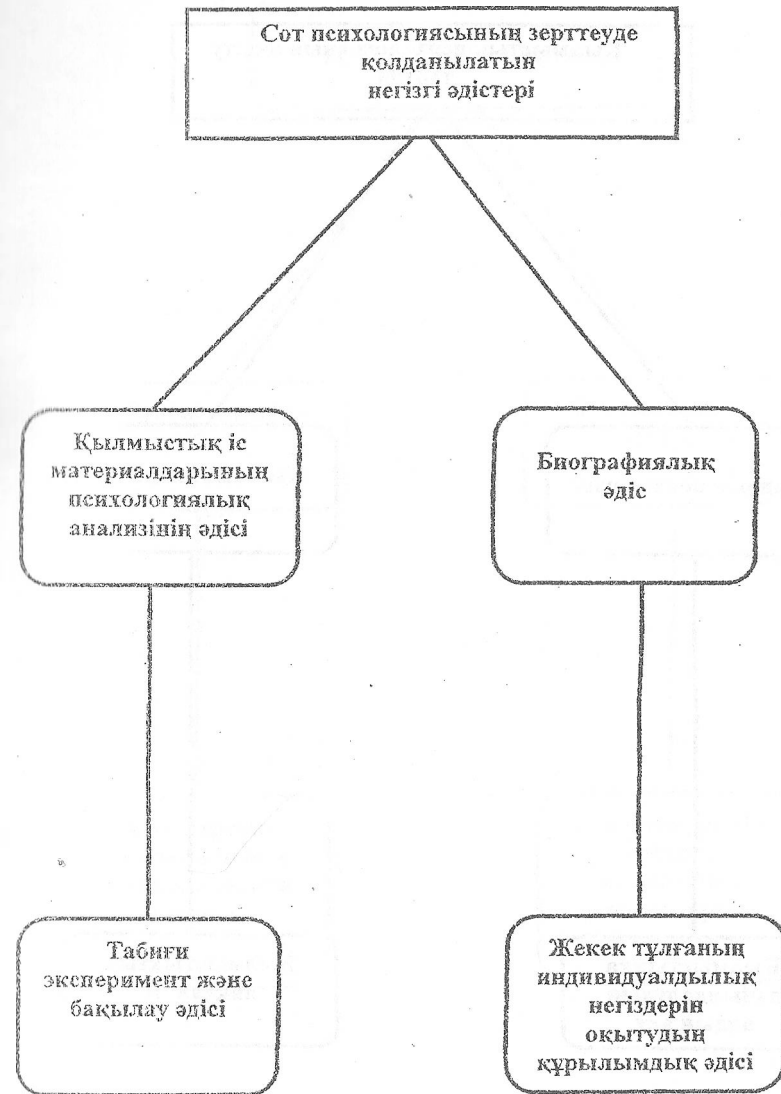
Сот психологиясының зерттеуде қолданылатын негізгі әдістері

Қылмыстық іс материалдарының психологиялық анализінің әдісі

Биографиялық әдіс

Табиғи эксперимент және бақылау әдісі

Жекек тұлғаның индивидуалдылық негіздерін оқытудың құрылымдық әдісі